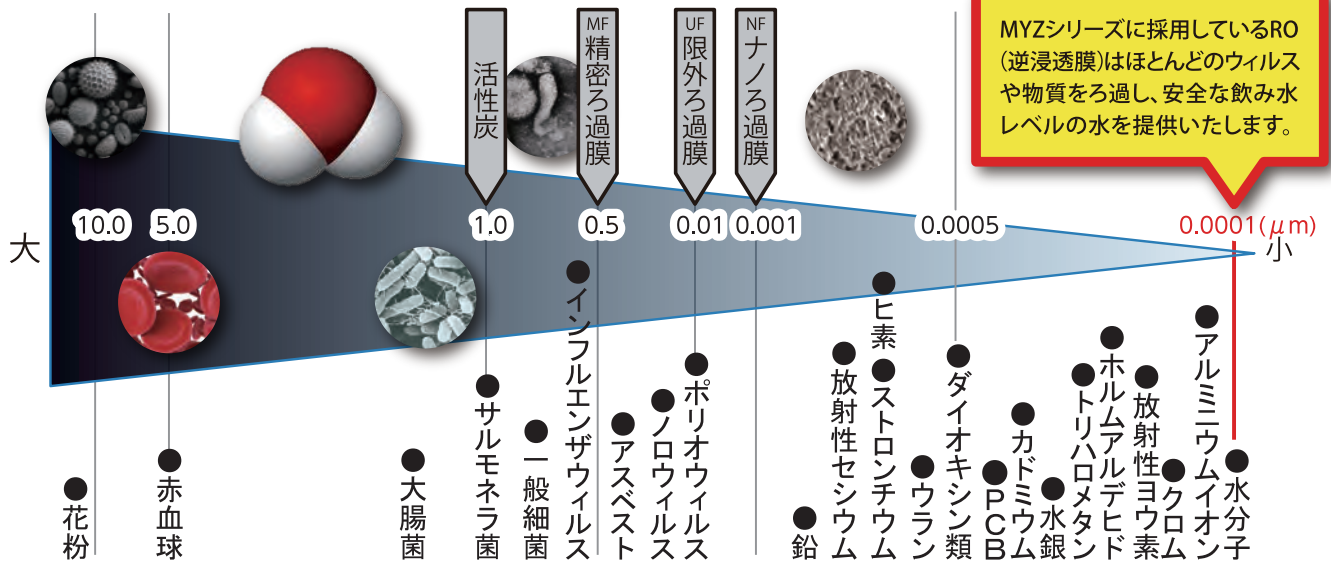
MYZシリーズに採用しているRO（逆浸透膜）はほとんどのウィルスや物質をろ過し、安全な飲み水レベルの水を提供いたします。

活性炭

MF 精密ろ過膜

UF 限外ろ過膜

NF ナノろ過膜

大

10.0 5.0 1.0 0.5 0.01 0.001 0.0005 0.0001（$\mu$m）

小

●花粉
●赤血球
●大腸菌
●サルモネラ菌
●一般細菌
●インフルエンザウィルス
●アスベスト
●ノロウィルス
●ポリオウィルス
●鉛
●放射性セシウム
●ヒ素
●ストロンチウム
●ウラン
●ダイオキシン類
●PCB
●カドミウム
●水銀
●トリハロメタン
●ホルムアルデヒド
●放射性ヨウ素
●クロム
●アルミニウムイオン
●水分子